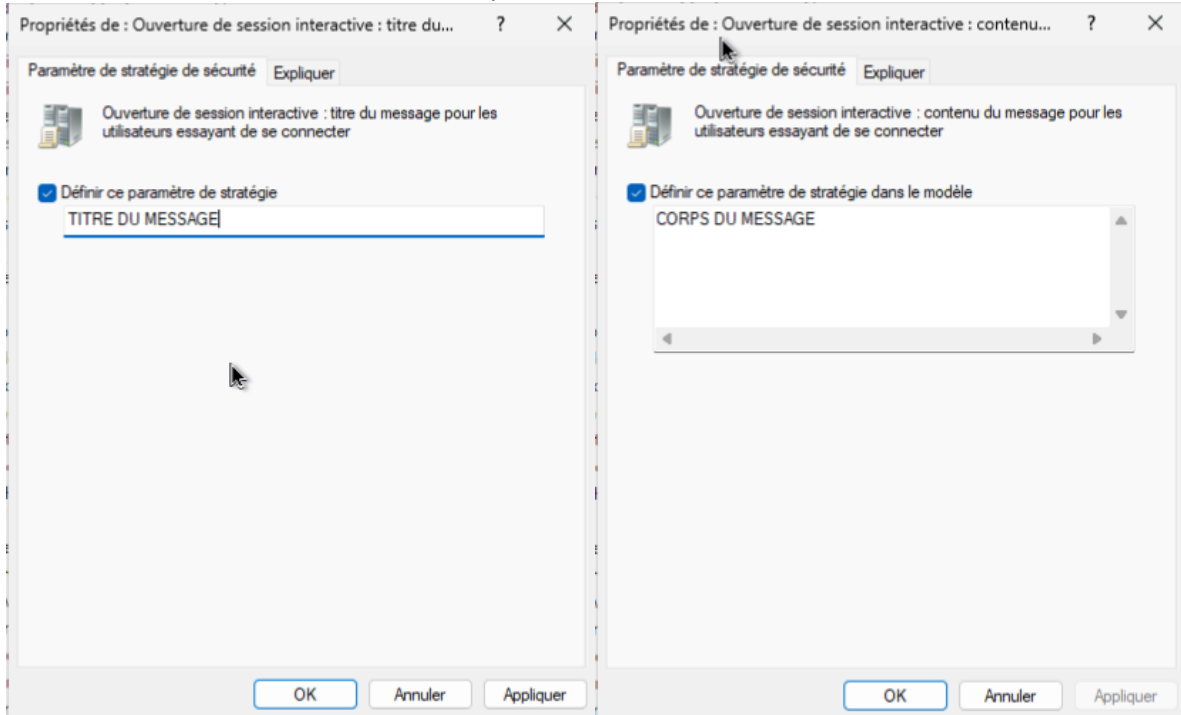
Propriétés de : Ouverture de session interactive : titre du... ? ×

Paramètre de stratégie de sécurité Expliquer

Ouverture de session interactive : titre du message pour les utilisateurs essayant de se connecter

Définir ce paramètre de stratégie

TITRE DU MESSAGE

OK Annuler Appliquer

Propriétés de : Ouverture de session interactive : contenu... ? ×

Paramètre de stratégie de sécurité Expliquer

Ouverture de session interactive : contenu du message pour les utilisateurs essayant de se connecter

Définir ce paramètre de stratégie dans le modèle

CORPS DU MESSAGE

OK Annuler Appliquer